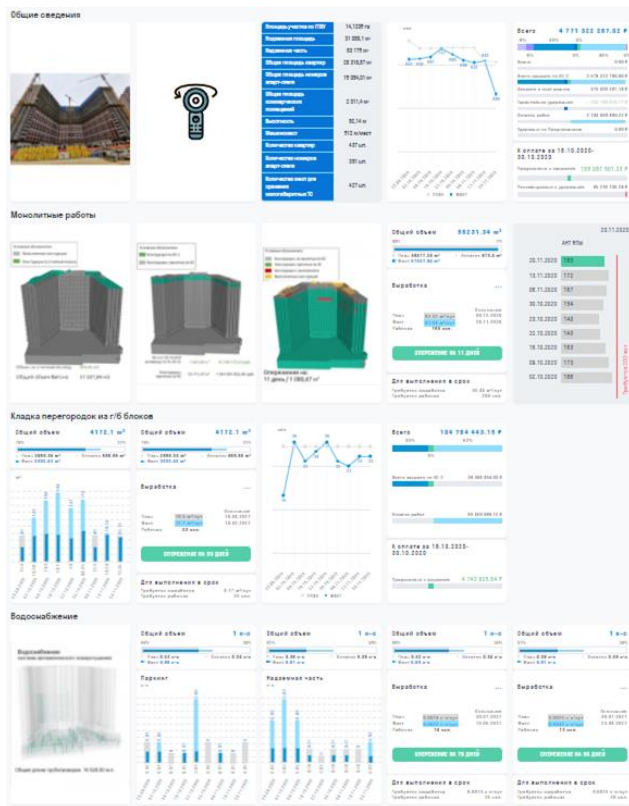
Общие сведения

| Площадь участка по ГПЗУ | 14,1035 га |
|---|---|
| Подземная площадь | 31 355,1 м² |
| Надземная часть | 82 175 м² |
| Общая площадь квартир | 26 318,67 м² |
| Общая площадь номеров апарт-отеля | 15 284,01 м² |
| Общая площадь коммерческих помещений | 2 311,4 м² |
| Высотность | 90,14 м |
| Машиноместа | 512 м/мест |
| Количество квартир | 437 шт. |
| Количество номеров апарт-отеля | 351 шт. |
| Количество мест для хранения маломерных ТС | 437 шт. |

Всего 4 771 322 267.02 ₽

К оплате за 18.10.2020-03.10.2020
189 087 601.33 ₽

Монолитные работы

Общий объем 88231.34 м³

Выработка

ОПЕРЕЖЕНИЕ НА 11 ДНЕЙ

Для выполнения в срок

20.11.2020
АНГ ПОД
20.11.2020 183
13.11.2020 172
06.11.2020 187
30.10.2020 154
23.10.2020 140
16.10.2020 163
09.10.2020 173
02.10.2020 189

Опережение на: 11 дней / 1 085,67 м³

Кладка перегородок из г/б блоков

Общий объем 4172.1 м³

Общий объем 4172.1 м³

Выработка

ОПЕРЕЖЕНИЕ НА 24 ДНЯ

Для выполнения в срок

Всего 154 784 443.15 ₽

К оплате за 18.10.2020-03.10.2020

4 742 925.04 ₽

Водоснабжение

Общий объем 1 м-с

Общий объем 1 м-с

Общий объем 1 м-с

Общий объем 1 м-с

Паркинг

Надземная часть

Выработка

Выработка

ОПЕРЕЖЕНИЕ НА 78 ДНЕЙ

ОПЕРЕЖЕНИЕ НА 35 ДНЕЙ

Для выполнения в срок

Для выполнения в срок